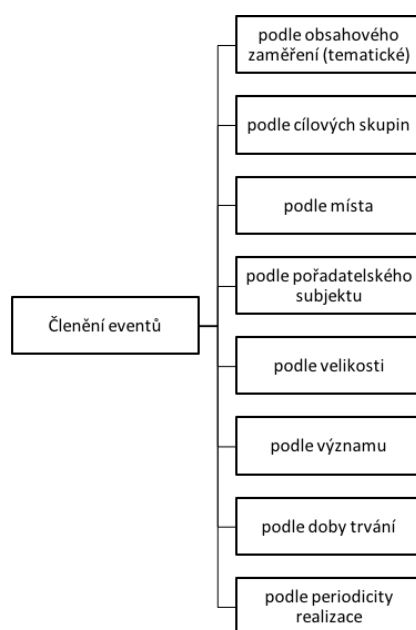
Členění eventů

podle obsahového zaměření (tematické)

podle cílových skupin

podle místa

podle pořadatelského subjektu

podle velikosti

podle významu

podle doby trvání

podle periodicity realizace